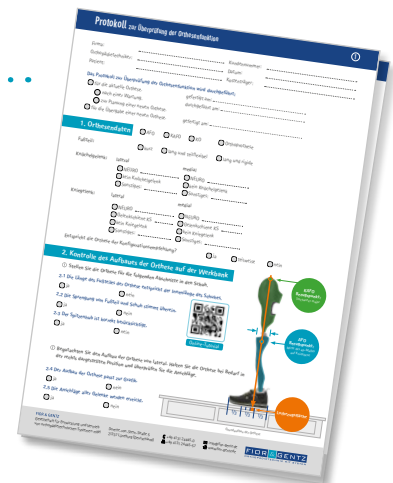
Protokoll zur Überprüfung der Orthesenfunktion

Firma:
Ansprechpartner:
Patient:
Kundennummer:
Datum:
Techniker:

Das Protokoll zur Überprüfung der Orthesenfunktion wird durchgeführt...
☐ für die aktuelle Orthese
☐ nach einer Wartung
☐ im Rahmen einer neuen Orthese
☐ für die Übergabe einer neuen Orthese
gefertigt am:
durchgeführt am:
gefertigt am:

1. Orthesendaten
☐ AFO ☐ KAFO ☐ KO ☐ Orthesentyp
Fußteil:
☐ Sohle ☐ lang und spiralbeinig ☐ lang und rigide
Knöchelgelenk: lateral medial
☐ NEURO ☐ NEURO
☐ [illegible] ☐ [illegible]
☐ Sonstiges ☐ Sonstiges
Kniegelenk: lateral medial
☐ NEURO ☐ NEURO
☐ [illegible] ☐ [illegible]
☐ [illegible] ☐ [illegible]
☐ Sonstiges ☐ Sonstiges
Entspricht die Orthese der Konfigurationsempfehlung?
☐ ja ☐ nein

2. Kontrolle des Aufbaus der Orthese auf der Werkbank
① Stellen Sie die Orthese für die folgenden Abschnitte in den Schuh.
2.1 Die Länge des Fußteils der Orthese entspricht der Innenlänge des Schuhs.
☐ ja ☐ nein
2.2 Die Sprengung von Fußteil und Schuh stimmt überein.
☐ ja ☐ nein
2.3 Der Spitzenhub ist korrekt berücksichtigt.
☐ ja ☐ nein
Online-Tutorial
② Begutachten Sie den Aufbau der Orthese von lateral. Stellen Sie die Orthese bei Bedarf in den mittels eingestellter Position und überprüfen Sie die Ausrichtung.
2.4 Der Aufbau der Orthese passt zur Sohle.
☐ ja ☐ nein
2.5 Die Anschläge aller Gelenke werden erreicht.
☐ ja ☐ nein

KAFO Kontrollpunkt
AFO Kontrollpunkt
Fußpunkt/Sohle

FIOR & GENTZ
FIOR & GENTZ